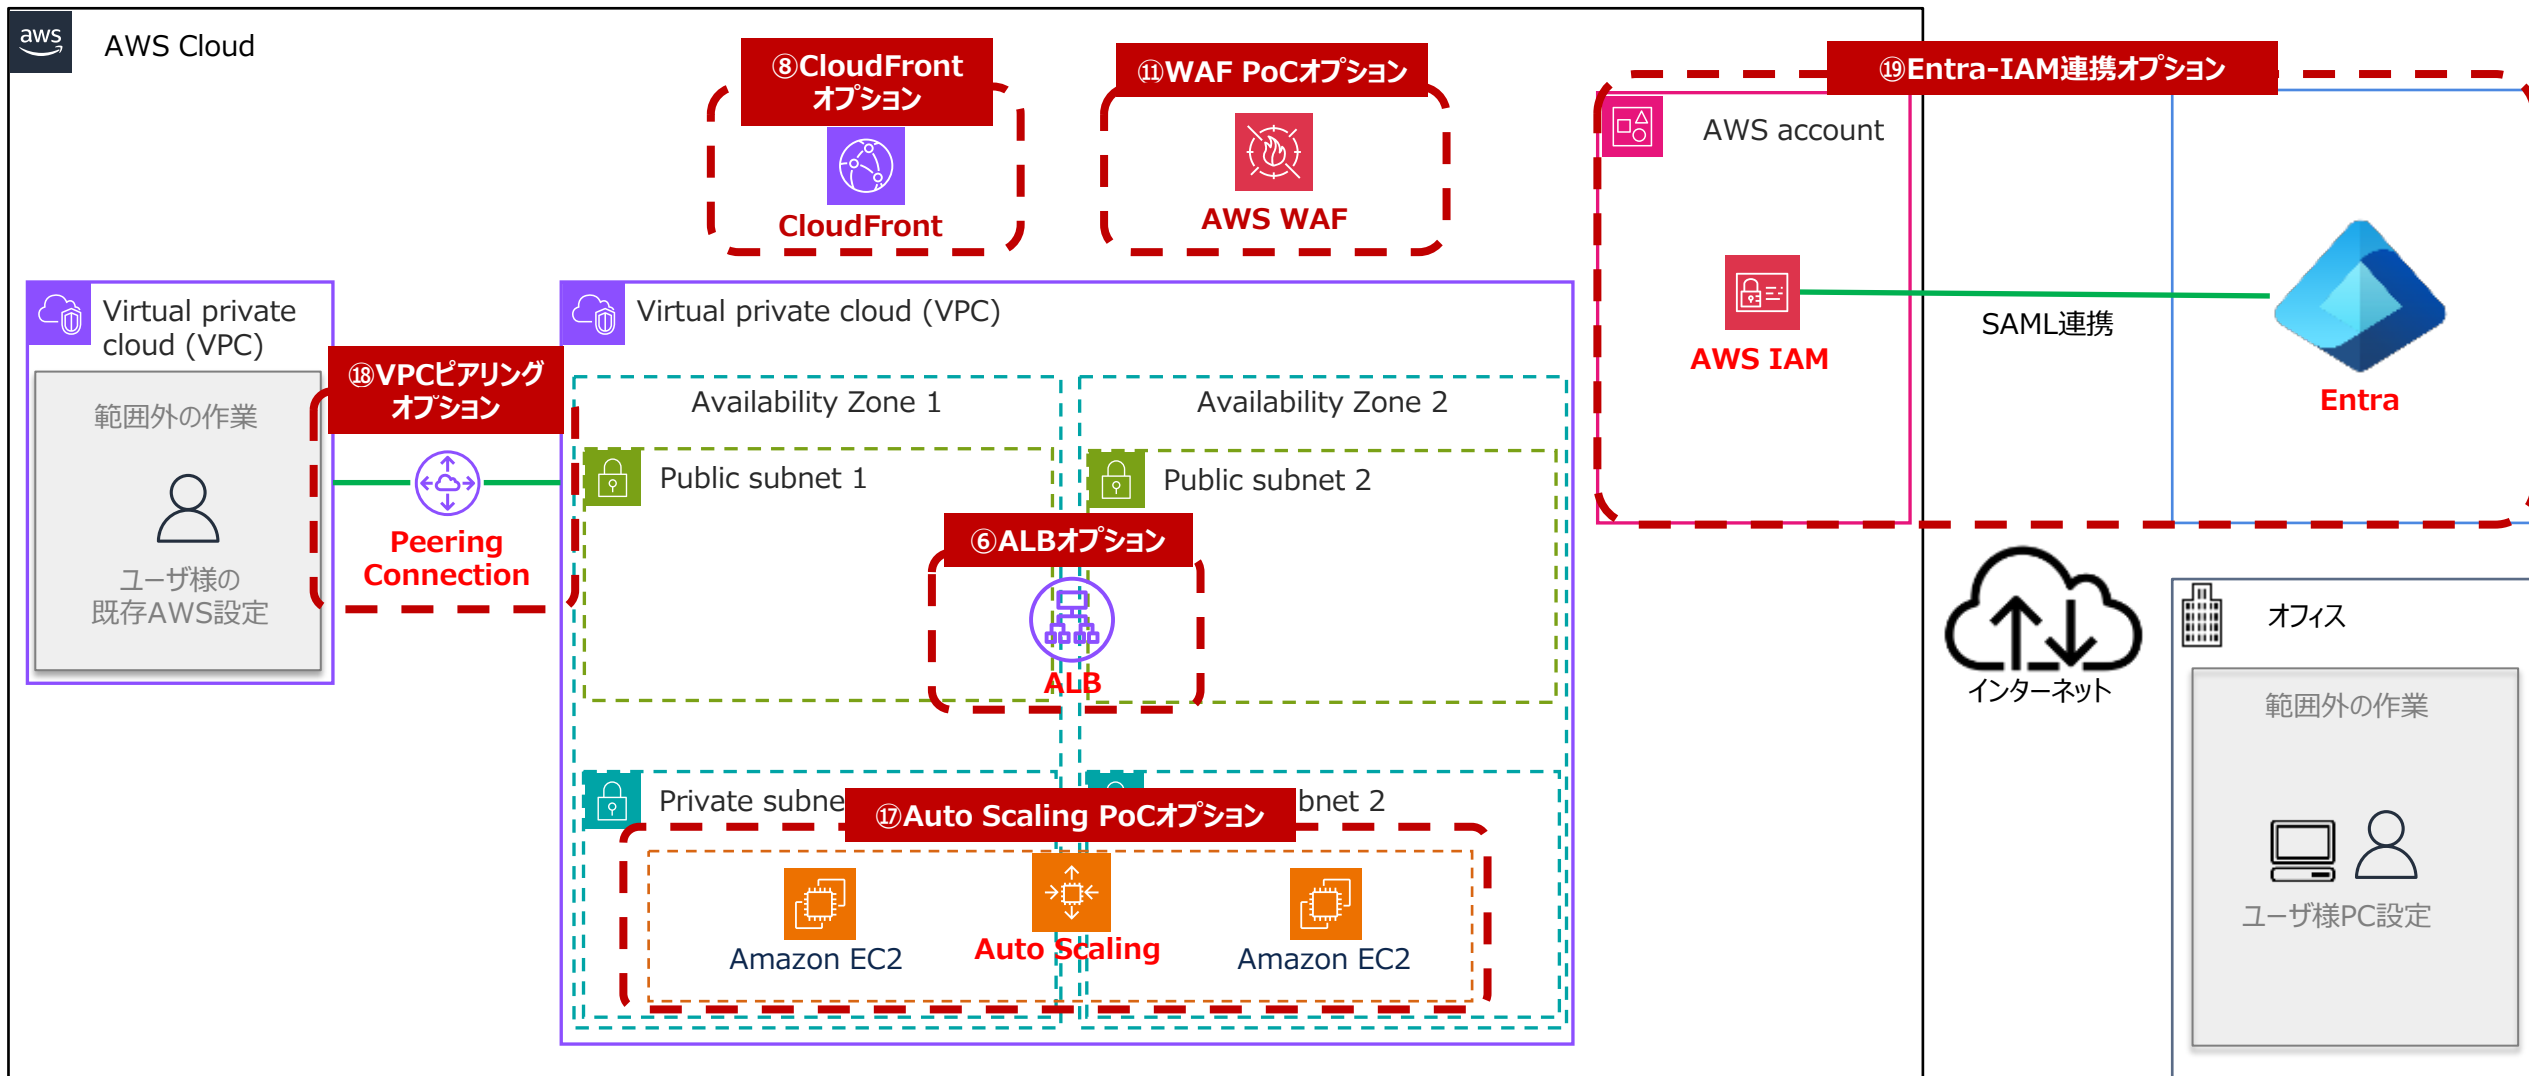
aws

AWS Cloud

⑧CloudFront オプション

CloudFront

⑪WAF PoCオプション

AWS WAF

⑲Entra-IAM連携オプション

AWS account

AWS IAM

SAML連携

Entra

Virtual private cloud (VPC)

範囲外の作業

ユーザ様の既存AWS設定

⑱VPCピアリングオプション

Peering Connection

Virtual private cloud (VPC)

Availability Zone 1

Availability Zone 2

Public subnet 1

Public subnet 2

⑥ALBオプション

ALB

Private subne

bnet 2

⑰Auto Scaling PoCオプション

Amazon EC2

Auto Scaling

Amazon EC2

インターネット

オフィス

範囲外の作業

ユーザ様PC設定